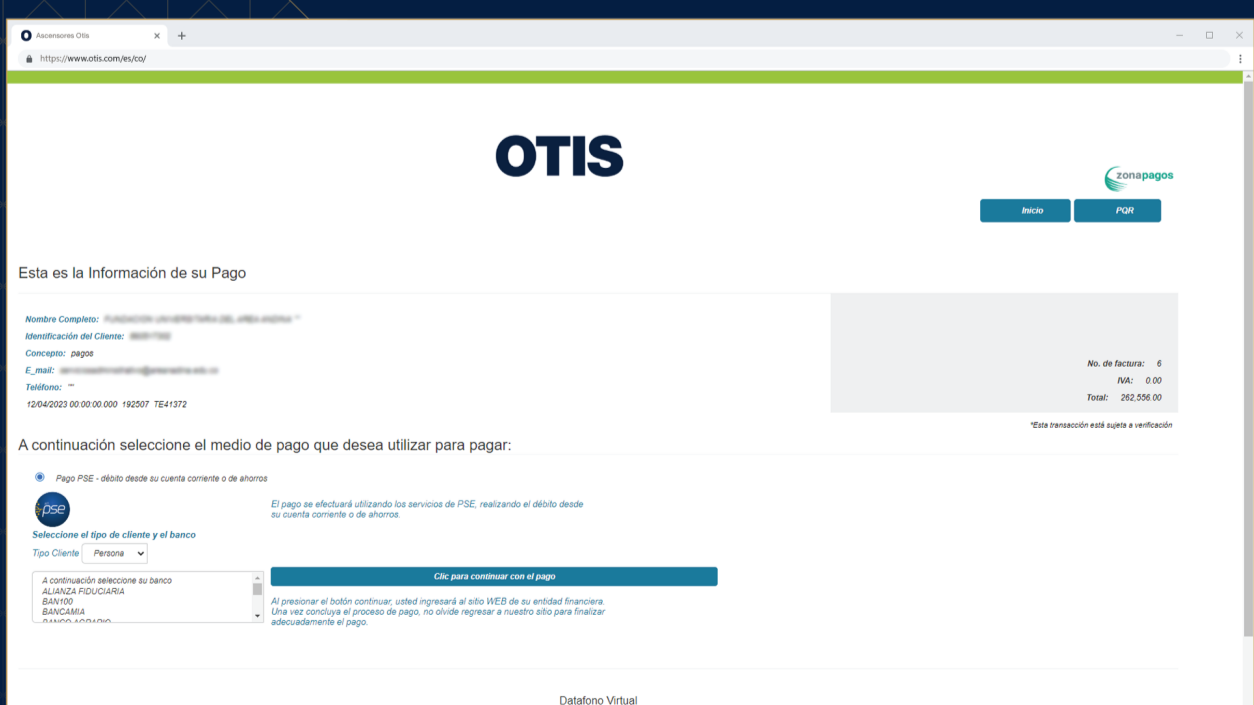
Ascensores Otis

https://www.otis.com/es/co/

OTIS

zonapagos

Inicio PQR

Esta es la Información de su Pago

Nombre Completo: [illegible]
Identificación del Cliente: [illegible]
Concepto: pagos
E_mail: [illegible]
Teléfono: ""
12/04/2023 00:00:00.000 192507 TE41372

No. de factura: 6
IVA: 0.00
Total: 262,556.00

*Esta transacción está sujeta a verificación

A continuación seleccione el medio de pago que desea utilizar para pagar:

Pago PSE - débito desde su cuenta corriente o de ahorros

pse

El pago se efectuará utilizando los servicios de PSE, realizando el débito desde su cuenta corriente o de ahorros.

Seleccione el tipo de cliente y el banco

Tipo Cliente Persona

A continuación seleccione su banco
ALIANZA FIDUCIARIA
BAN100
BANCAMIA
BANCO AGRARIO

Clic para continuar con el pago

Al presionar el botón continuar, usted ingresará al sitio WEB de su entidad financiera. Una vez concluya el proceso de pago, no olvide regresar a nuestro sitio para finalizar adecuadamente el pago.

Datafono Virtual